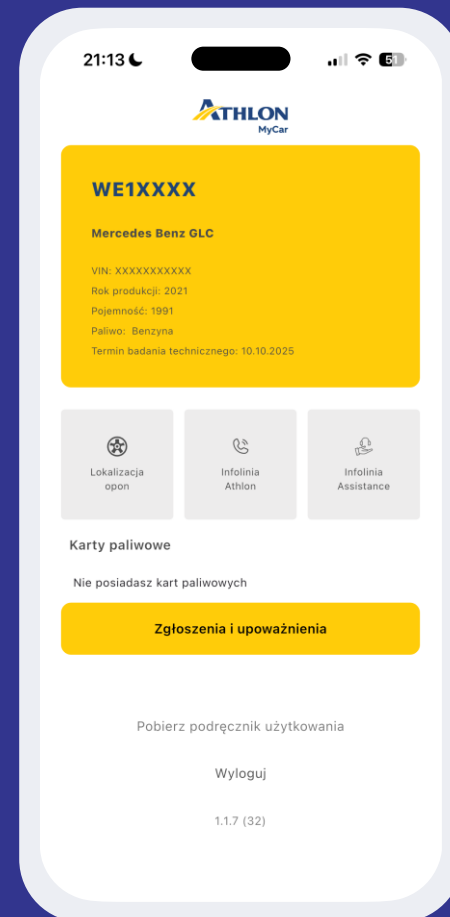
21:13

51

ATHLON
MyCar

WE1XXXX

Mercedes Benz GLC

VIN: XXXXXXXXXXX
Rok produkcji: 2021
Pojemność: 1991
Paliwo: Benzyna
Termin badania technicznego: 10.10.2025

Lokalizacja opon

Infolinia Athlon

Infolinia Assistance

Karty paliwowe

Nie posiadasz kart paliwowych

Zgłoszenia i upoważnienia

Pobierz podręcznik użytkowania

Wyloguj

1.1.7 (32)